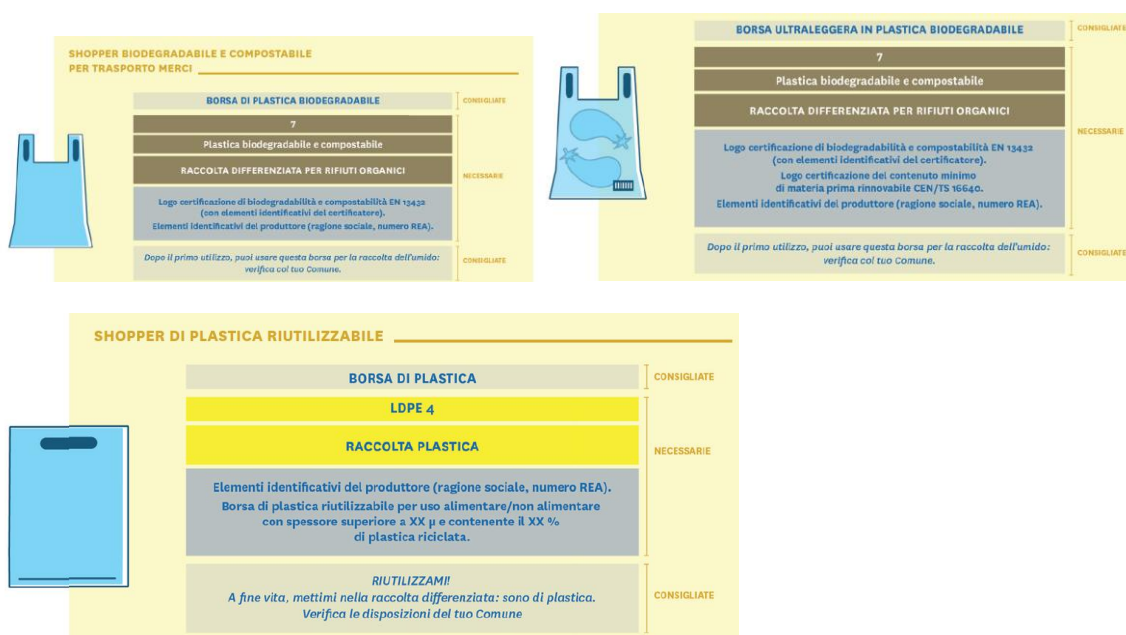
SHOPPER BIODEGRADABILE E COMPOSTABILE PER TRASPORTO MERCI

BORSA DI PLASTICA BIODEGRADABILE

CONSIGLIATE

7

Plastica biodegradabile e compostabile

RACCOLTA DIFFERENZIATA PER RIFIUTI ORGANICI

NECESSARIE

Logo certificazione di biodegradabilità e compostabilità EN 13432 (con elementi identificativi del certificatore). Elementi identificativi del produttore (ragione sociale, numero REA).

Dopo il primo utilizzo, puoi usare questa borsa per la raccolta dell'umido: verifica col tuo Comune.

CONSIGLIATE

BORSA ULTRALEGGERA IN PLASTICA BIODEGRADABILE

CONSIGLIATE

7

Plastica biodegradabile e compostabile

RACCOLTA DIFFERENZIATA PER RIFIUTI ORGANICI

NECESSARIE

Logo certificazione di biodegradabilità e compostabilità EN 13432 (con elementi identificativi del certificatore). Logo certificazione del contenuto minimo di materia prima rinnovabile CEN/TS 16640. Elementi identificativi del produttore (ragione sociale, numero REA).

Dopo il primo utilizzo, puoi usare questa borsa per la raccolta dell'umido: verifica col tuo Comune.

CONSIGLIATE

SHOPPER DI PLASTICA RIUTILIZZABILE

BORSA DI PLASTICA

CONSIGLIATE

LDPE 4

RACCOLTA PLASTICA

NECESSARIE

Elementi identificativi del produttore (ragione sociale, numero REA). Borsa di plastica riutilizzabile per uso alimentare/non alimentare con spessore superiore a XX μ e contenente il XX % di plastica riciclata.

RIUTILIZZAMI! A fine vita, mettimi nella raccolta differenziata: sono di plastica. Verifica le disposizioni del tuo Comune

CONSIGLIATE